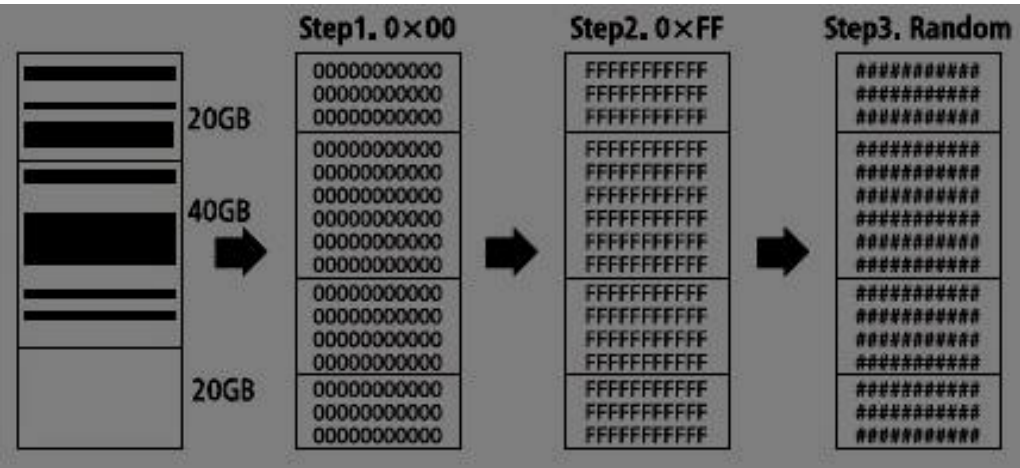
20GB

40GB

20GB

Step1. 0×00

| 00000000000 |
|---|
| 00000000000 |
| 00000000000 |
| 00000000000 |
| 00000000000 |
| 00000000000 |
| 00000000000 |
| 00000000000 |
| 00000000000 |
| 00000000000 |
| 00000000000 |
| 00000000000 |
| 00000000000 |
| 00000000000 |
| 00000000000 |
| 00000000000 |

Step2. 0×FF

| FFFFFFFFFFF |
|---|
| FFFFFFFFFFF |
| FFFFFFFFFFF |
| FFFFFFFFFFF |
| FFFFFFFFFFF |
| FFFFFFFFFFF |
| FFFFFFFFFFF |
| FFFFFFFFFFF |
| FFFFFFFFFFF |
| FFFFFFFFFFF |
| FFFFFFFFFFF |
| FFFFFFFFFFF |
| FFFFFFFFFFF |
| FFFFFFFFFFF |
| FFFFFFFFFFF |
| FFFFFFFFFFF |

Step3. Random

| ########### |
|---|
| ########### |
| ########### |
| ########### |
| ########### |
| ########### |
| ########### |
| ########### |
| ########### |
| ########### |
| ########### |
| ########### |
| ########### |
| ########### |
| ########### |
| ########### |